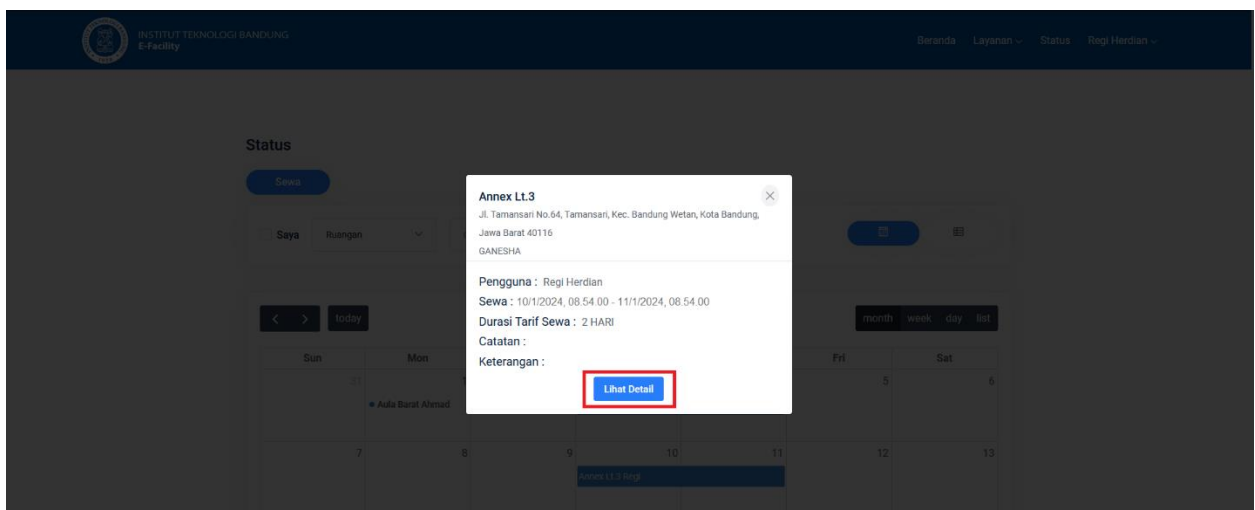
INSTITUT TEKNOLOGI BANDUNG
E-Facility

Beranda Layanan Status Regi Herdian

Status

Sewa

Saya Ruangan

< > today

month week day list

| Sun | Mon | | | | Fri | Sat |
|---|---|---|---|---|---|---|
| 31 | 1 | | | | 5 | 6 |
| | Aula Barat Ahmad | | | | | |
| 7 | 8 | 9 | 10 | 11 | 12 | 13 |
| | | | Annex Lt.3 Regi | | | |

Annex Lt.3
Jl. Tamansari No.64, Tamansari, Kec. Bandung Wetan, Kota Bandung, Jawa Barat 40116
GANESHA

Pengguna : Regi Herdian
Sewa : 10/1/2024, 08.54.00 - 11/1/2024, 08.54.00
Durasi Tarif Sewa : 2 HARI
Catatan :
Keterangan :

Lihat Detail